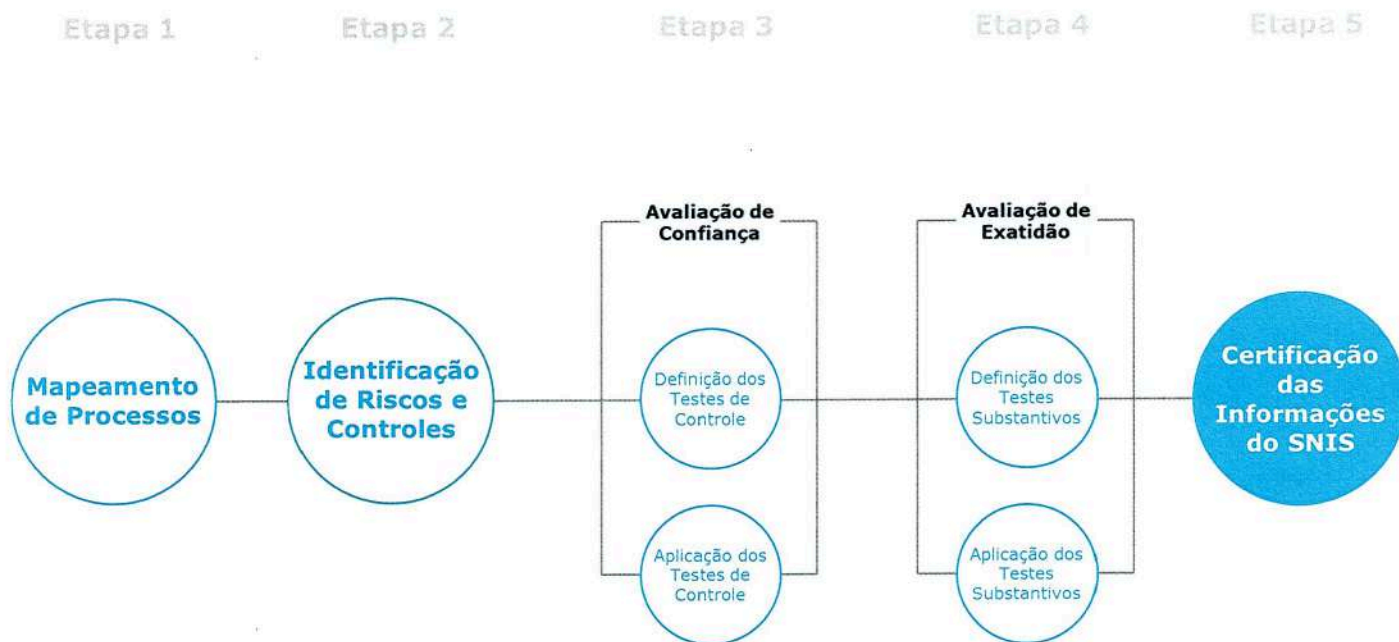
Etapa 1

Etapa 2

Etapa 3

Etapa 4

Etapa 5

Mapeamento de Processos

Identificação de Riscos e Controles

Avaliação de Confiança

Definição dos Testes de Controle

Aplicação dos Testes de Controle

Avaliação de Exatidão

Definição dos Testes Substantivos

Aplicação dos Testes Substantivos

Certificação das Informações do SNIS